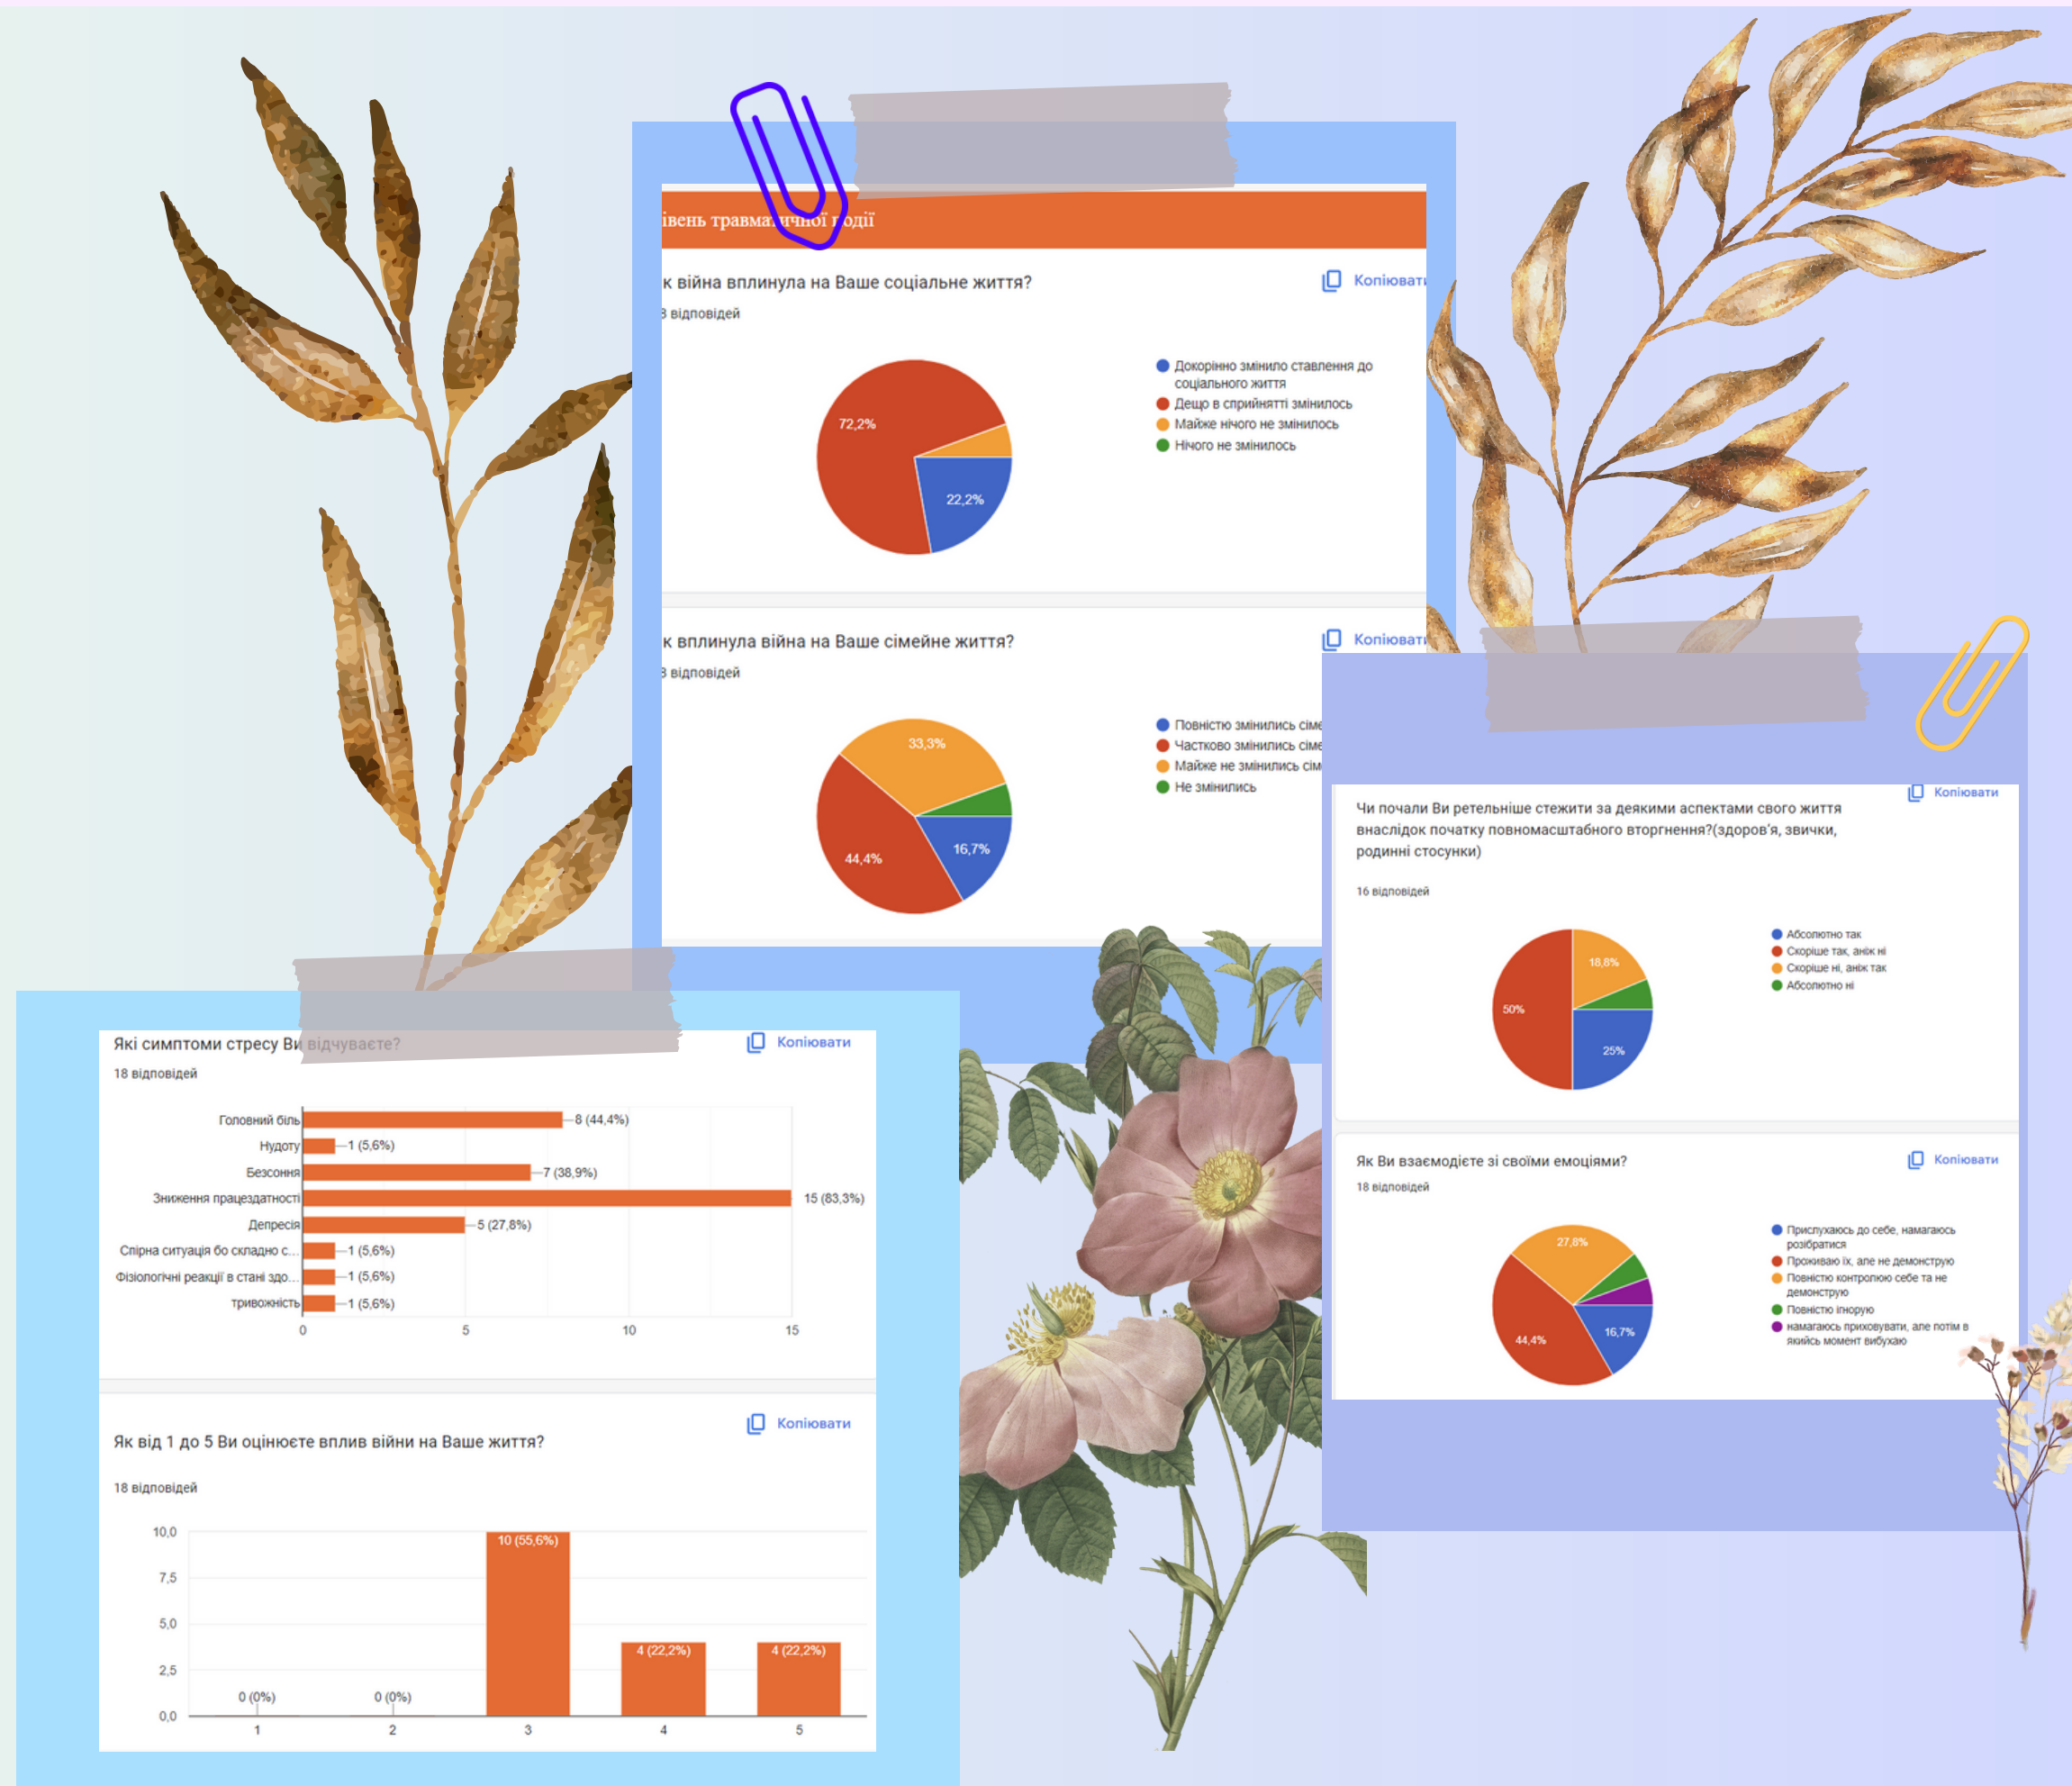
івень травма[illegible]чної події

к війна вплинула на Ваше соціальне життя?

Копіювати

3 відповідей

72,2%

22,2%

Докорінно змінило ставлення до соціального життя
Дещо в сприйнятті змінилось
Майже нічого не змінилось
Нічого не змінилось

к вплинула війна на Ваше сімейне життя?

Копіювати

3 відповідей

33,3%

44,4%

16,7%

Повністю змінились сіме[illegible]
Частково змінились сіме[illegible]
Майже не змінились сім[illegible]
Не змінились

Копіювати

Чи почали Ви ретельніше стежити за деякими аспектами свого життя внаслідок початку повномасштабного вторгнення?(здоров'я, звички, родинні стосунки)

16 відповідей

18,8%

50%

25%

Абсолютно так
Скоріше так, аніж ні
Скоріше ні, аніж так
Абсолютно ні

Як Ви взаємодієте зі своїми емоціями?

Копіювати

18 відповідей

27,8%

44,4%

16,7%

Прислухаюсь до себе, намагаюсь розібратися
Проживаю їх, але не демонструю
Повністю контролюю себе та не демонструю
Повністю ігнорую
намагаюсь приховувати, але потім в якийсь момент вибухаю

Які симптоми стресу Ви відчуваєте?

Копіювати

18 відповідей

Головний біль — 8 (44,4%)
Нудоту — 1 (5,6%)
Безсоння — 7 (38,9%)
Зниження працездатності — 15 (83,3%)
Депресія — 5 (27,8%)
Спірна ситуація бо складно с... — 1 (5,6%)
Фізіологічні реакції в стані здо... — 1 (5,6%)
тривожність — 1 (5,6%)

0 5 10 15

Копіювати

Як від 1 до 5 Ви оцінюєте вплив війни на Ваше життя?

18 відповідей

10,0
7,5
5,0
2,5
0,0

0 (0%)
0 (0%)
10 (55,6%)
4 (22,2%)
4 (22,2%)

1 2 3 4 5